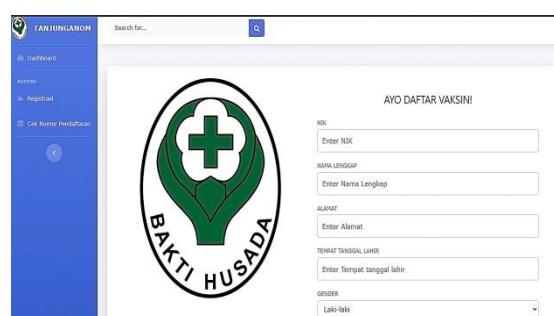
TANJUNGANOM

Search for...

Dashboard

ADDONS

Registrasi

Cek Nomor Pendaftaran

BAKTI HUSADA

AYO DAFTAR VAKSIN!

NIK

Enter NIK

NAMA LENGKAP

Enter Nama Lengkap

ALAMAT

Enter Alamat

TEMPAT TANGGAL LAHIR

Enter Tempat tanggal lahir

GENDER

Laki-laki